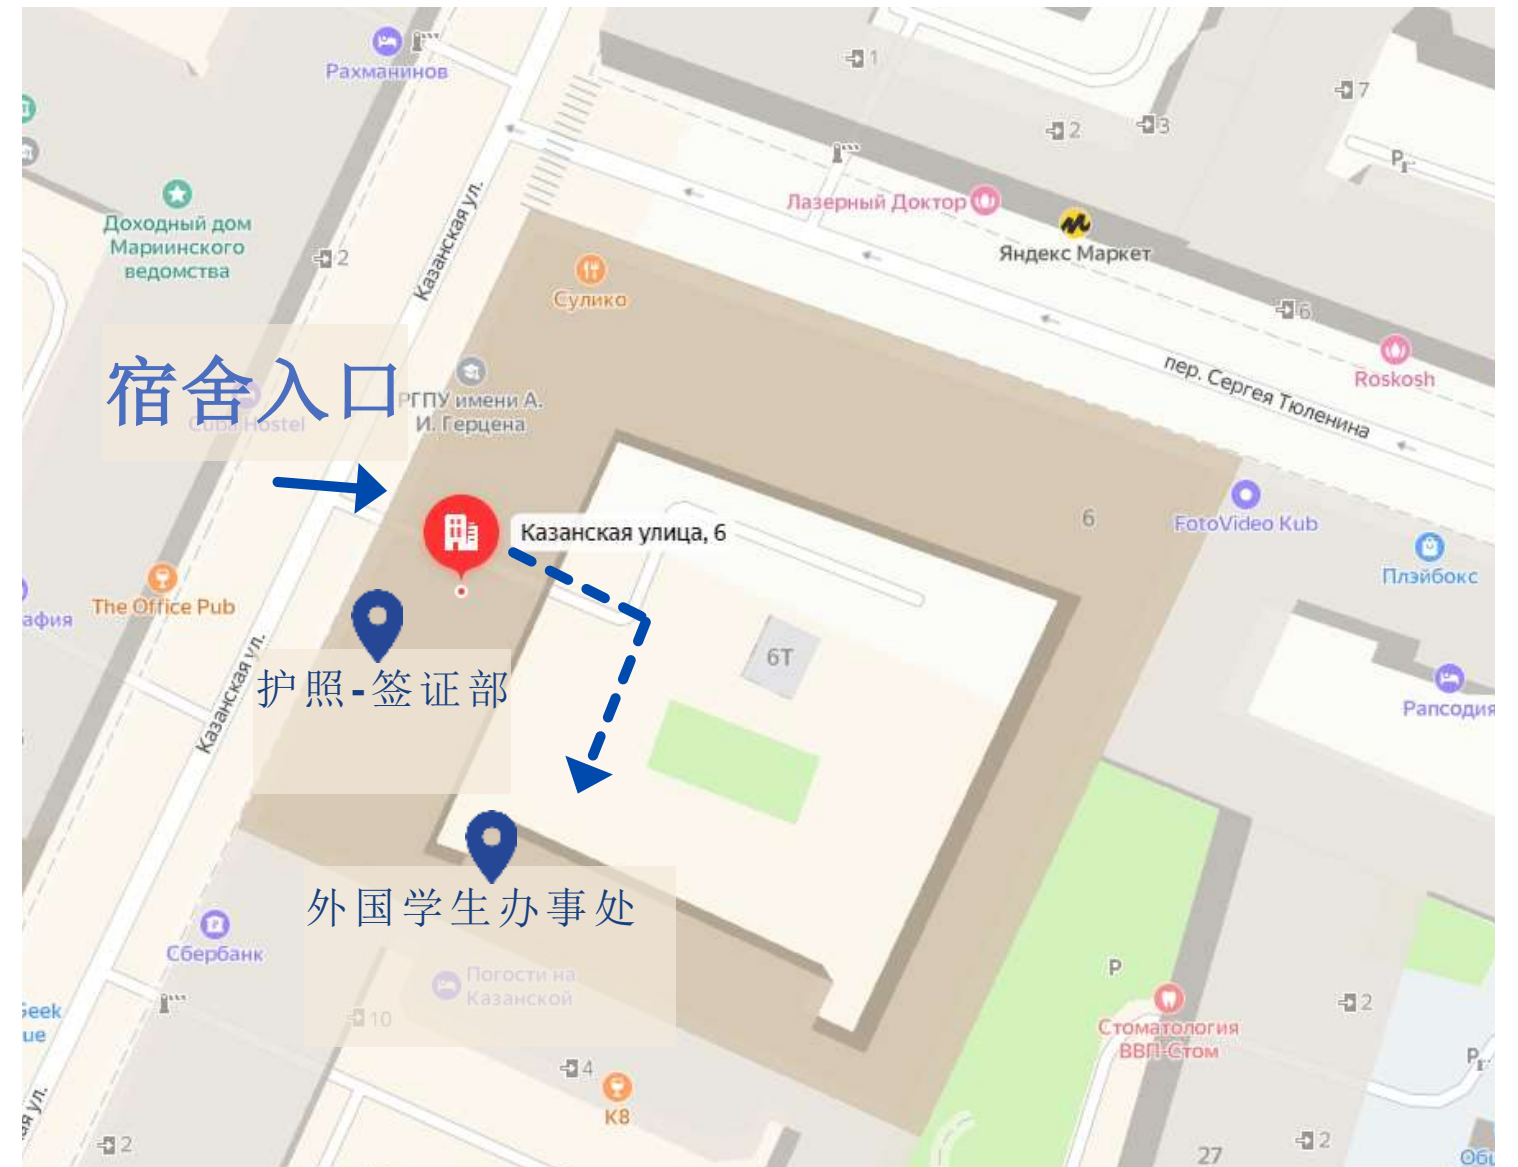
Рахманинов

1

7

2

3

Доходный дом Мариинского ведомства

2

Казанская ул.

Лазерный Доктор

Яндекс Маркет

Сулико

6

пер. Сергея Тюленина

Roskosh

宿舍入口

РГПУ имени А. И. Герцена

Cuba Hostel

Казанская улица, 6

6

FotoVideo Kub

Плэйбокс

афия

The Office Pub

6Т

Казанская ул.

护照-签证部

Рапсодия

外国学生办事处

Сбербанк

Geek ue

Погости на Казанской

10

P

Стоматология ВВП-Стом

2

4

К8

ая ул.

2

27

2

Об